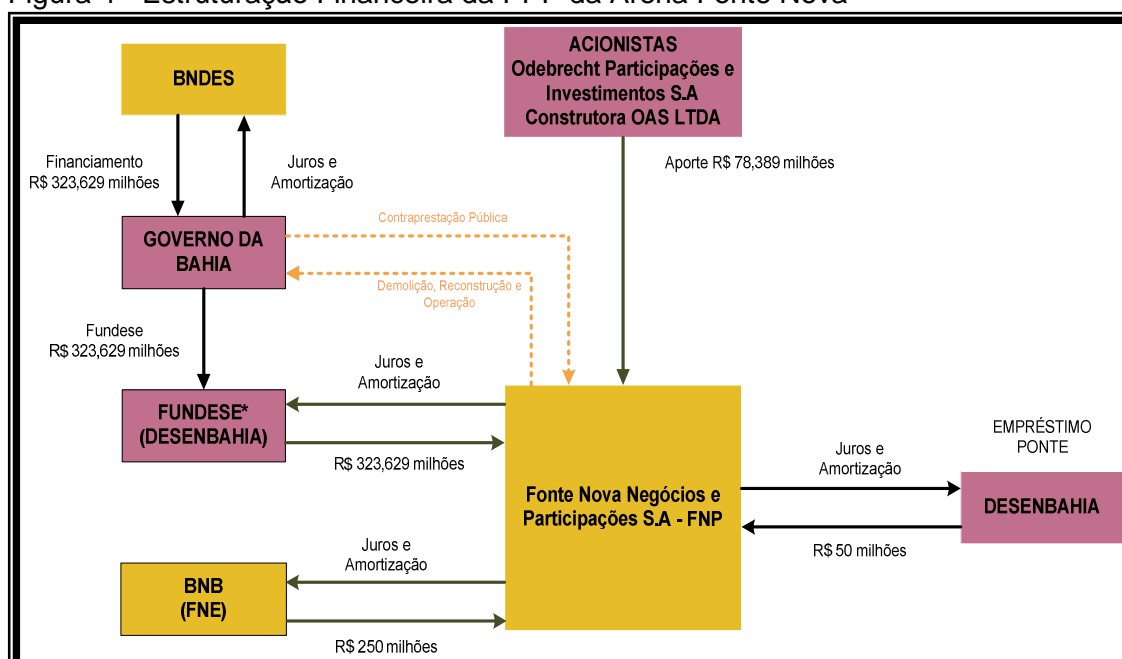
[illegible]

BNDES

ACIONISTAS
Odebrecht Participações e Investimentos S.A
Construtora OAS LTDA

Financiamento
R$ 323,629 milhões

Juros e Amortização

Aporte R$ 78,389 milhões

Contraprestação Pública

GOVERNO DA BAHIA

Demolição, Reconstrução e Operação

Fundese
R$ 323,629 milhões

Juros e Amortização

FUNDESE*
(DESENBAHIA)

R$ 323,629 milhões

EMPRÉSTIMO PONTE

Juros e Amortização

Fonte Nova Negócios e Participações S.A - FNP

DESENBAHIA

R$ 50 milhões

Juros e Amortização

BNB
(FNE)

R$ 250 milhões